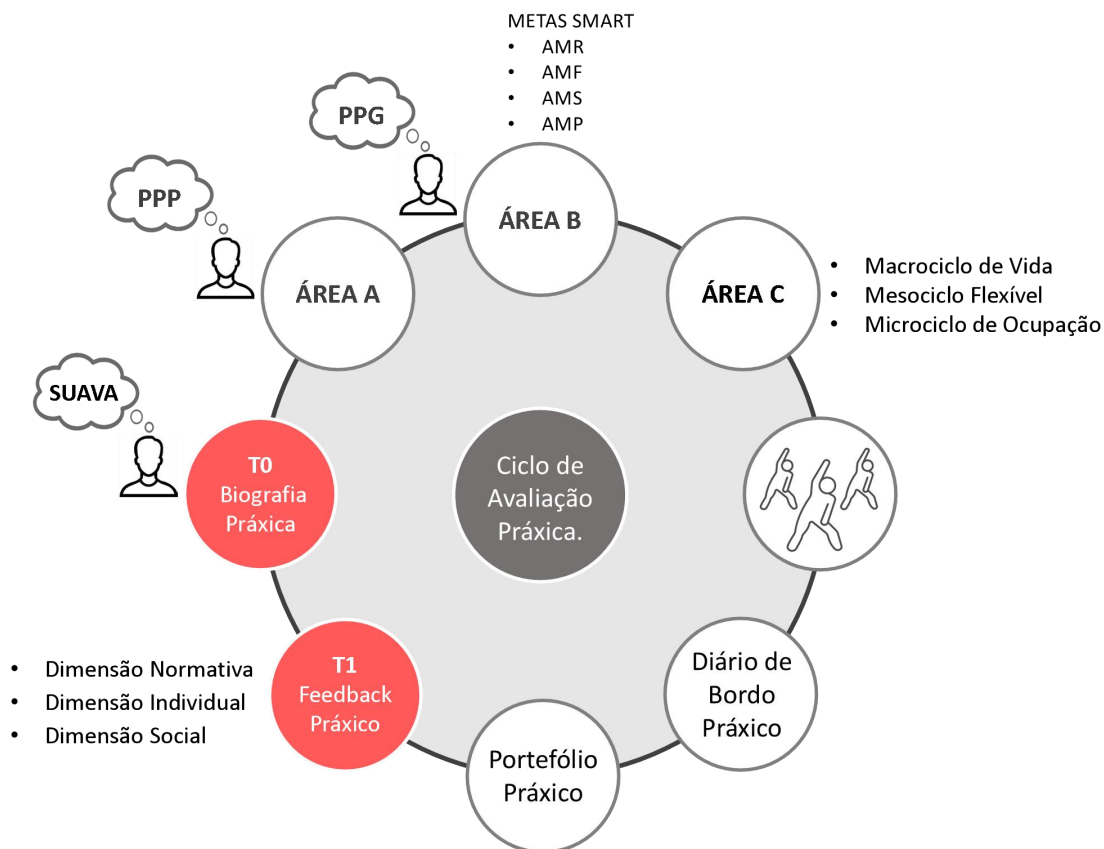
METAS SMART
- AMR
- AMF
- AMS
- AMP

PPG

PPP

ÁREA B

ÁREA A

ÁREA C

- Macrociclo de Vida
- Mesociclo Flexível
- Microciclo de Ocupação

SUAVA

T0
Biografia
Práxica

Ciclo de
Avaliação
Práxica.

- Dimensão Normativa
- Dimensão Individual
- Dimensão Social

T1
Feedback
Práxico

Diário de
Bordo
Práxico

Portefólio
Práxico